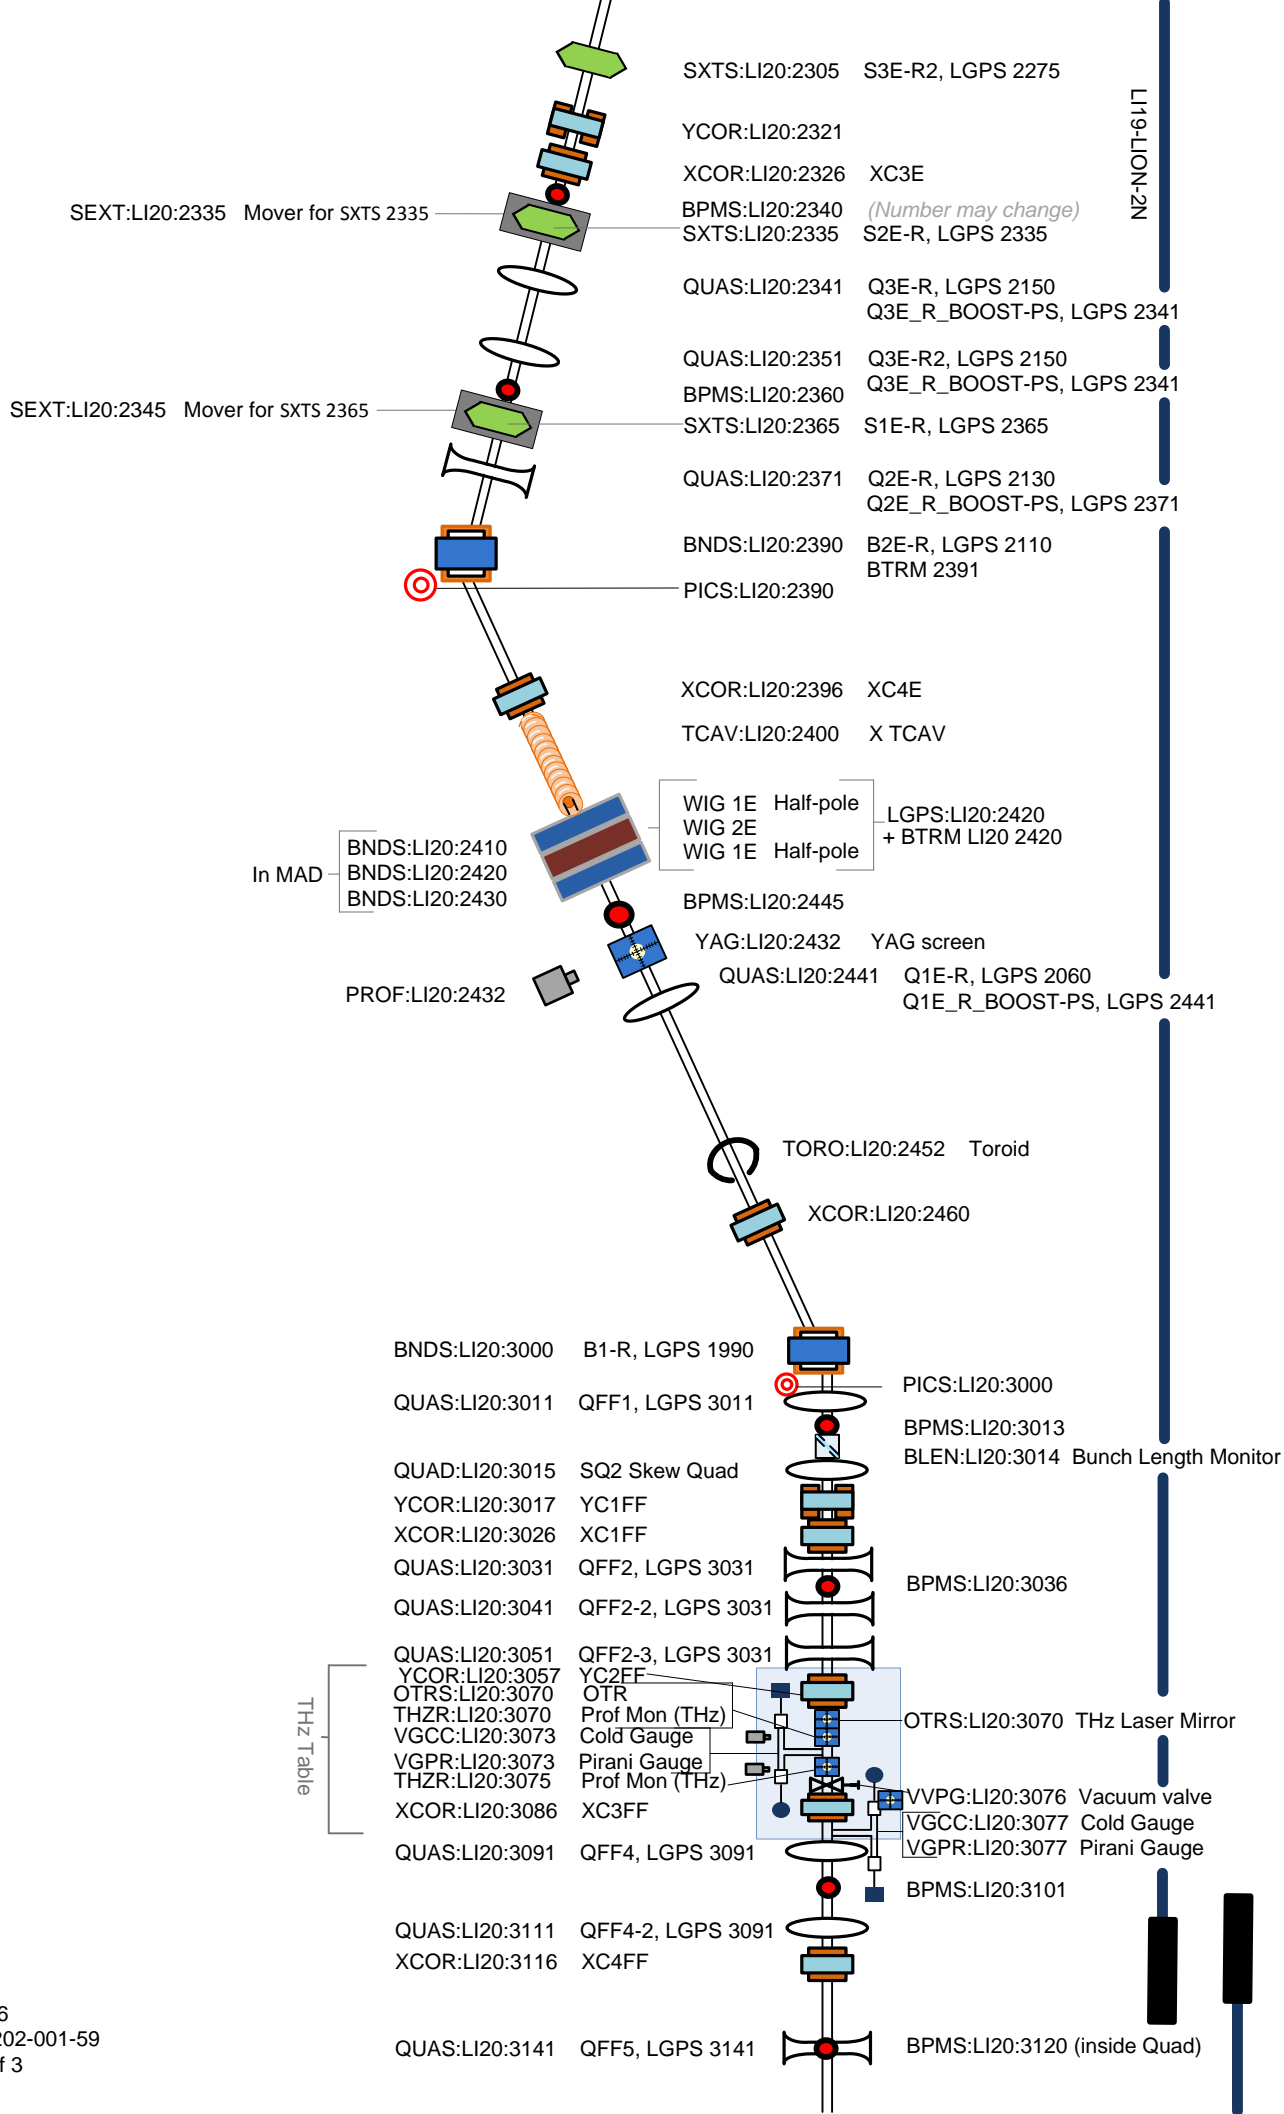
SXTS:LI20:2305 S3E-R2, LGPS 2275

YCOR:LI20:2321

XCOR:LI20:2326 XC3E

SEXT:LI20:2335 Mover for SXTS 2335

BPMS:LI20:2340 (Number may change)

SXTS:LI20:2335 S2E-R, LGPS 2335

LI19-LION-2N

QUAS:LI20:2341 Q3E-R, LGPS 2150
Q3E_R_BOOST-PS, LGPS 2341

QUAS:LI20:2351 Q3E-R2, LGPS 2150
Q3E_R_BOOST-PS, LGPS 2341

BPMS:LI20:2360

SEXT:LI20:2345 Mover for SXTS 2365

SXTS:LI20:2365 S1E-R, LGPS 2365

QUAS:LI20:2371 Q2E-R, LGPS 2130
Q2E_R_BOOST-PS, LGPS 2371

BNDS:LI20:2390 B2E-R, LGPS 2110
BTRM 2391

PICS:LI20:2390

XCOR:LI20:2396 XC4E

TCAV:LI20:2400 X TCAV

WIG 1E Half-pole
WIG 2E
WIG 1E Half-pole

LGPS:LI20:2420
+ BTRM LI20 2420

In MAD BNDS:LI20:2410
BNDS:LI20:2420
BNDS:LI20:2430

BPMS:LI20:2445

YAG:LI20:2432 YAG screen

QUAS:LI20:2441 Q1E-R, LGPS 2060
Q1E_R_BOOST-PS, LGPS 2441

PROF:LI20:2432

TORO:LI20:2452 Toroid

XCOR:LI20:2460

BNDS:LI20:3000 B1-R, LGPS 1990

PICS:LI20:3000

QUAS:LI20:3011 QFF1, LGPS 3011

BPMS:LI20:3013

BLEN:LI20:3014 Bunch Length Monitor

QUAD:LI20:3015 SQ2 Skew Quad

YCOR:LI20:3017 YC1FF

XCOR:LI20:3026 XC1FF

QUAS:LI20:3031 QFF2, LGPS 3031

BPMS:LI20:3036

QUAS:LI20:3041 QFF2-2, LGPS 3031

QUAS:LI20:3051 QFF2-3, LGPS 3031

THz Table

YCOR:LI20:3057 YC2FF
OTRS:LI20:3070 OTR
THZR:LI20:3070 Prof Mon (THz)
VGCC:LI20:3073 Cold Gauge
VGPR:LI20:3073 Pirani Gauge
THZR:LI20:3075 Prof Mon (THz)

OTRS:LI20:3070 THz Laser Mirror

VVPG:LI20:3076 Vacuum valve

XCOR:LI20:3086 XC3FF

VGCC:LI20:3077 Cold Gauge
VGPR:LI20:3077 Pirani Gauge

QUAS:LI20:3091 QFF4, LGPS 3091

BPMS:LI20:3101

QUAS:LI20:3111 QFF4-2, LGPS 3091

XCOR:LI20:3116 XC4FF

6
02-001-59
f 3

QUAS:LI20:3141 QFF5, LGPS 3141

BPMS:LI20:3120 (inside Quad)